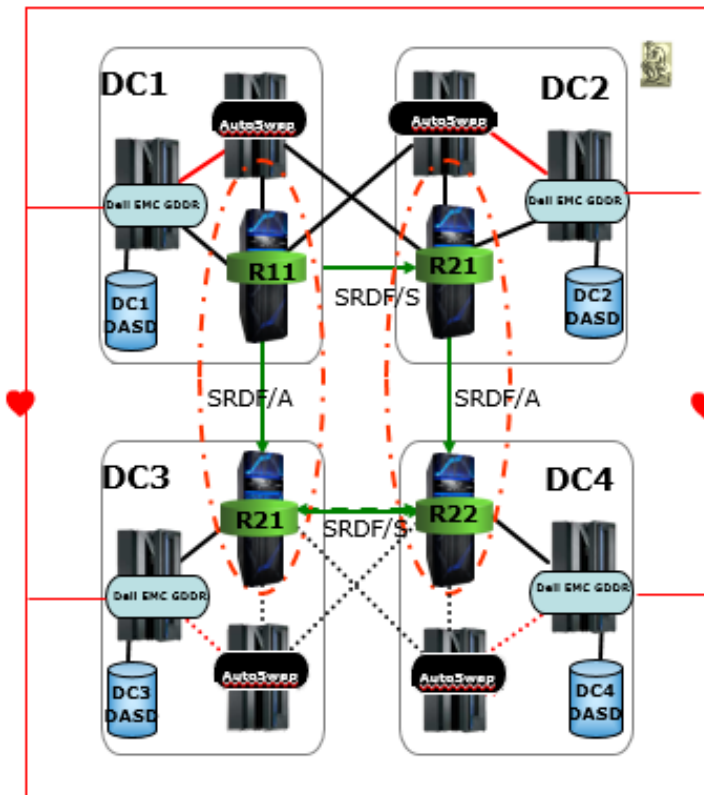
DC1

AutoSwap

Dell EMC GDDR

R11

DC1 DASD

DC2

AutoSwap

Dell EMC GDDR

R21

DC2 DASD

SRDF/S

SRDF/A

SRDF/A

DC3

R21

Dell EMC GDDR

DC3 DASD

AutoSwap

DC4

R22

SRDF/S

Dell EMC GDDR

AutoSwap

DC4 DASD